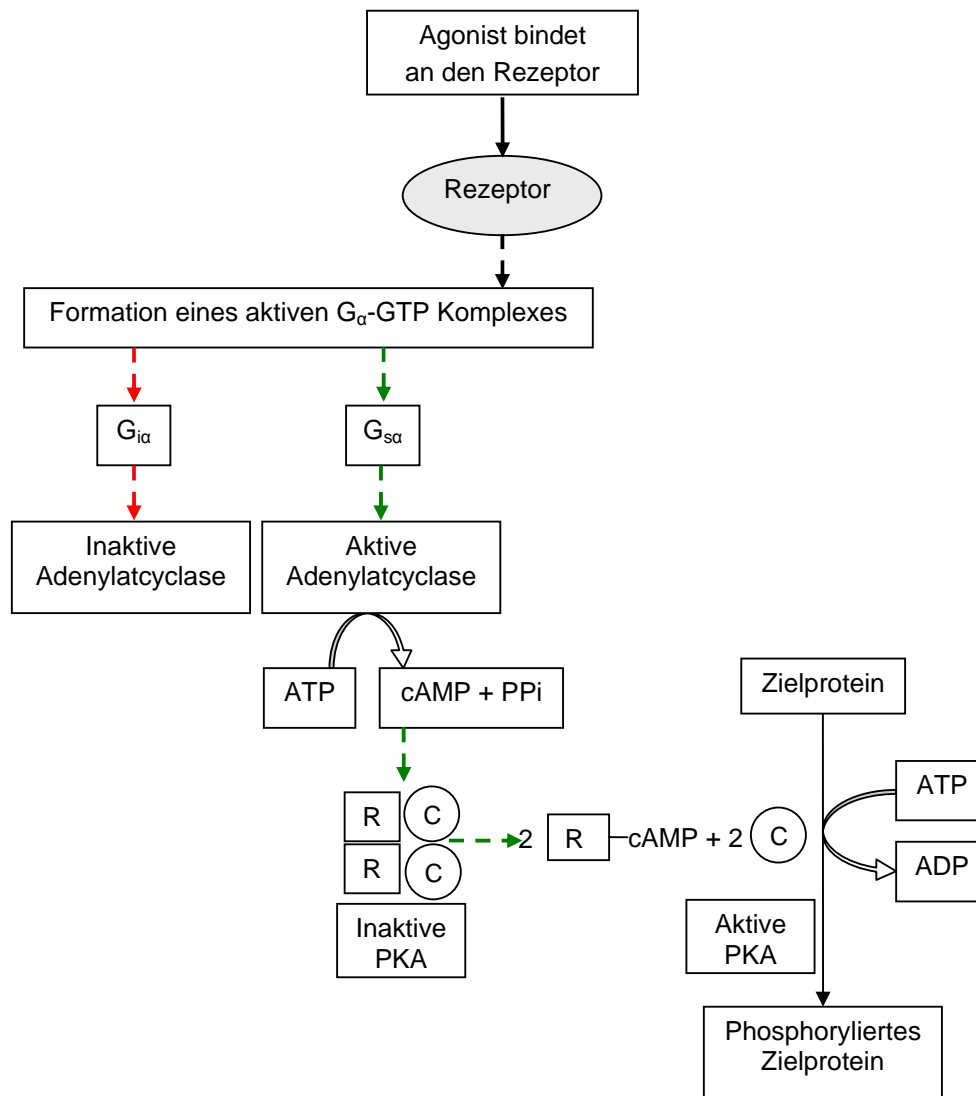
Agonist bindet an den Rezeptor

Rezeptor

Formation eines aktiven $G_{\alpha}$-GTP Komplexes

$G_{i\alpha}$

$G_{s\alpha}$

Inaktive Adenylatcyclase

Aktive Adenylatcyclase

ATP

cAMP + PPi

Zielprotein

ATP

R

C

R

C

2 R cAMP + 2 C

ADP

Inaktive PKA

Aktive PKA

Phosphoryliertes Zielprotein